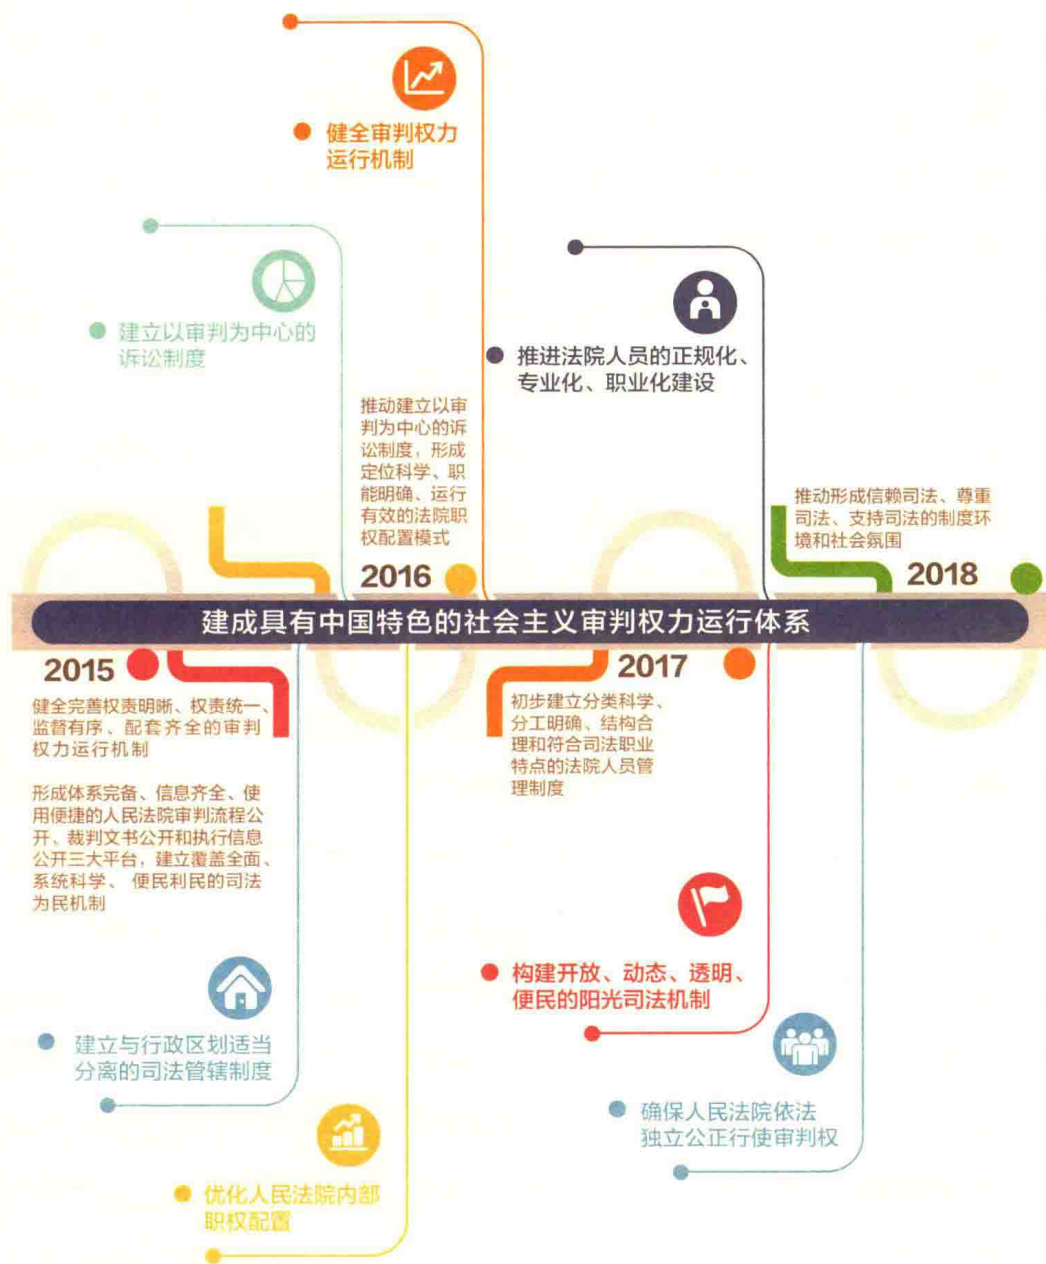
健全审判权力运行机制

建立以审判为中心的诉讼制度

推进法院人员的正规化、专业化、职业化建设

推动建立以审判为中心的诉讼制度，形成定位科学、职能明确、运行有效的法院职权配置模式

推动形成信赖司法、尊重司法、支持司法的制度环境和社会氛围

2016

2018

建成具有中国特色的社会主义审判权力运行体系

2015

2017

健全完善权责明晰、权责统一、监督有序、配套齐全的审判权力运行机制

初步建立分类科学、分工明确、结构合理和符合司法职业特点的法院人员管理制度

形成体系完备、信息齐全、使用便捷的人民法院审判流程公开、裁判文书公开和执行信息公开三大平台，建立覆盖全面、系统科学、便民利民的司法为民机制

构建开放、动态、透明、便民的阳光司法机制

建立与行政区划适当分离的司法管辖制度

确保人民法院依法独立公正行使审判权

优化人民法院内部职权配置